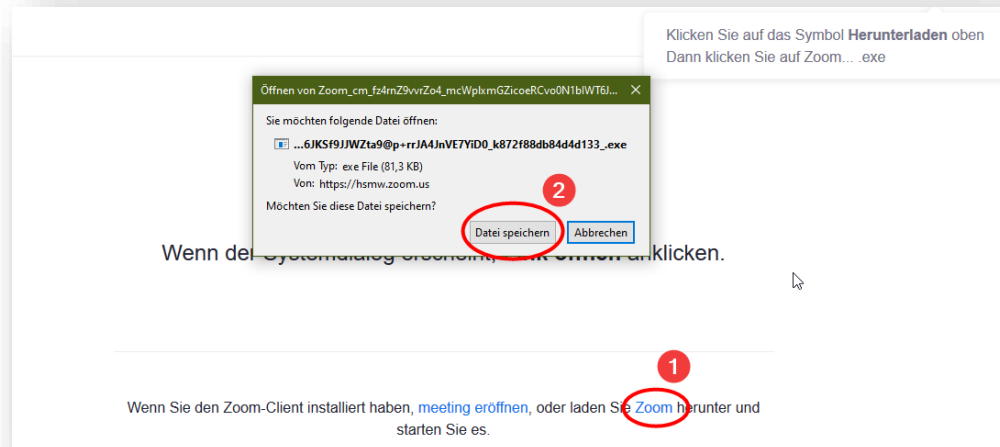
Klicken Sie auf das Symbol **Herunterladen** oben
Dann klicken Sie auf Zoom... .exe

Öffnen von Zoom_cm_fz4rnZ9vvrZo4_mcWplxmGZicoeRCvo0N1blWT6J...

Sie möchten folgende Datei öffnen:

...6JKSf9JJWZta9@p+rrJA4JnVE7YiD0_k872f88db84d4d133_.exe

Vom Typ: exe File (81,3 KB)

Von: https://hsmw.zoom.us

Möchten Sie diese Datei speichern?

2

Datei speichern

Abbrechen

Wenn der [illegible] anklicken.

1

Wenn Sie den Zoom-Client installiert haben, meeting eröffnen, oder laden Sie Zoom herunter und starten Sie es.